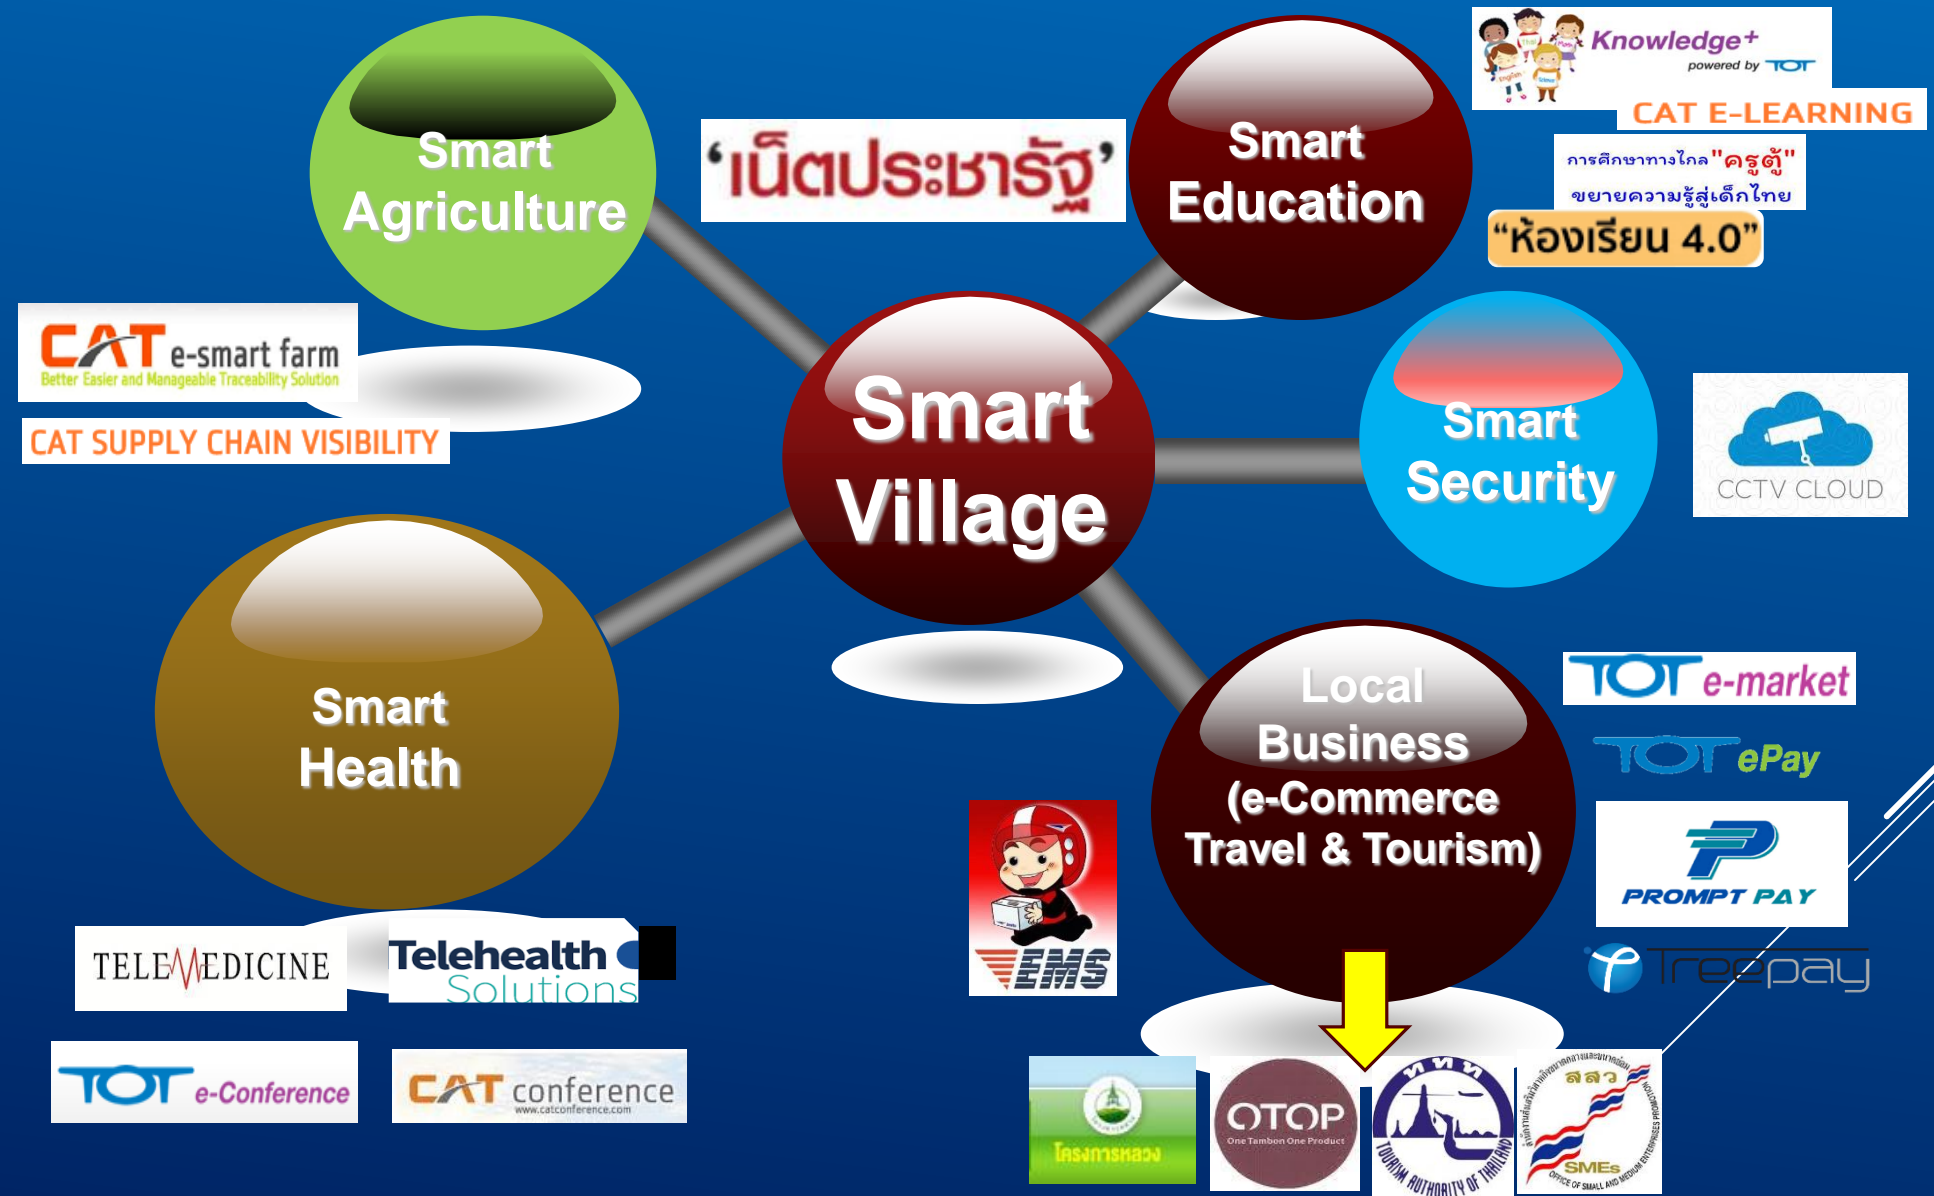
Smart Agriculture

'เน็ตประชารัฐ'

Smart Education

Knowledge+ powered by TOT

CAT E-LEARNING

การศึกษาทางไกล "ครูตู้" ขยายความรู้สู่เด็กไทย

"ห้องเรียน 4.0"

CAT e-smart farm
Better Easier and Manageable Traceability Solution

CAT SUPPLY CHAIN VISIBILITY

Smart Village

Smart Security

CCTV CLOUD

Smart Health

Local Business (e-Commerce Travel & Tourism)

TOT e-market

TOT ePay

PROMPT PAY

Treepay

EMS

TELEMEDICINE

Telehealth Solutions

TOT e-Conference

CAT conference
www.catconference.com

โครงการหลวง

OTOP
One Tambon One Product

ททท
TOURISM AUTHORITY OF THAILAND

สสว
SMEs
OFFICE OF SMALL AND MEDIUM ENTERPRISES PROMOTION